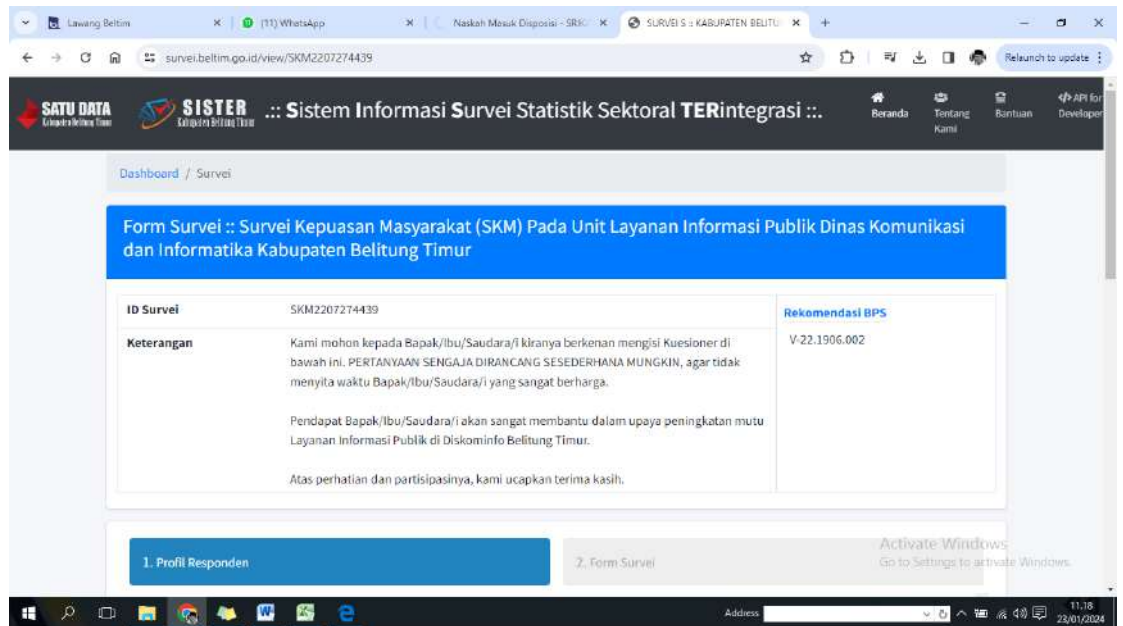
Lawang Beltim | (11) WhatsApp | Naskah Masuk Disposisi - SRIK | SURVEI S :: KABUPATEN BELITU | +

survei.beltim.go.id/view/SKM2207274439

Relaunch to update

SATU DATA Kabupaten Belitung Timur

SISTER Kabupaten Belitung Timur

.:: Sistem Informasi Survei Statistik Sektoral TERintegrasi ::.

Beranda | Tentang Kami | Bantuan | API for Developer

Dashboard / Survei

Form Survei :: Survei Kepuasan Masyarakat (SKM) Pada Unit Layanan Informasi Publik Dinas Komunikasi dan Informatika Kabupaten Belitung Timur

| ID Survei | SKM2207274439 |
|---|---|
| Keterangan | Kami mohon kepada Bapak/Ibu/Saudara/i kiranya berkenan mengisi Kuesioner di bawah ini. PERTANYAAN SENGAJA DIRANCANG SESEDERHANA MUNGKIN, agar tidak menyita waktu Bapak/Ibu/Saudara/i yang sangat berharga. Pendapat Bapak/Ibu/Saudara/i akan sangat membantu dalam upaya peningkatan mutu Layanan Informasi Publik di Diskominfo Belitung Timur. Atas perhatian dan partisipasinya, kami ucapkan terima kasih. |

Rekomendasi BPS

V-22.1906.002

1. Profil Responden

2. Form Survei

Activate Windows
Go to Settings to activate Windows.

Address

11.18
23/01/2024